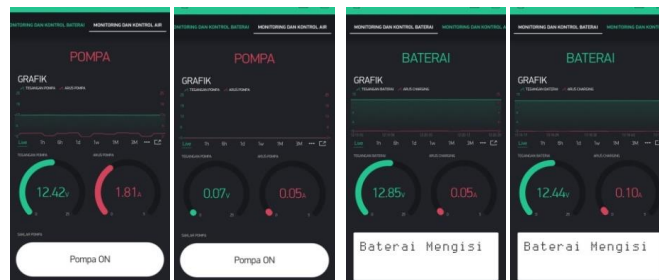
NITORING DAN KONTROL BATERAI MONITORING DAN KONTROL AIR

POMPA

GRAFIK

TEGANGAN POMPA ARUS POMPA

Live 1h 6h 1d 1w 1M 3M

TEGANGAN POMPA ARUS POMPA

12.42V

1.81A

SAKLAR POMPA

Pompa ON

MONITORING DAN KONTROL BATERAI MONITORING DAN KONTROL AIR

POMPA

GRAFIK

TEGANGAN POMPA ARUS POMPA

Live 1h 6h 1d 1w 1M 3M

TEGANGAN POMPA ARUS POMPA

0.07V

0.05A

SAKLAR POMPA

Pompa ON

MONITORING DAN KONTROL BATERAI MONITORING DAN KONTROL AI

BATERAI

GRAFIK

TEGANGAN BATERAI ARUS CHARGING

Live 1h 6h 1d 1w 1M 3M

TEGANGAN BATERAI ARUS CHARGING

12.85V

0.05A

Baterai Mengisi

MONITORING DAN KONTROL BATERAI MONITORING DAN KONTROL AI

BATERAI

GRAFIK

TEGANGAN BATERAI ARUS CHARGING

Live 1h 6h 1d 1w 1M 3M

TEGANGAN BATERAI ARUS CHARGING

12.44V

0.10A

Baterai Mengisi